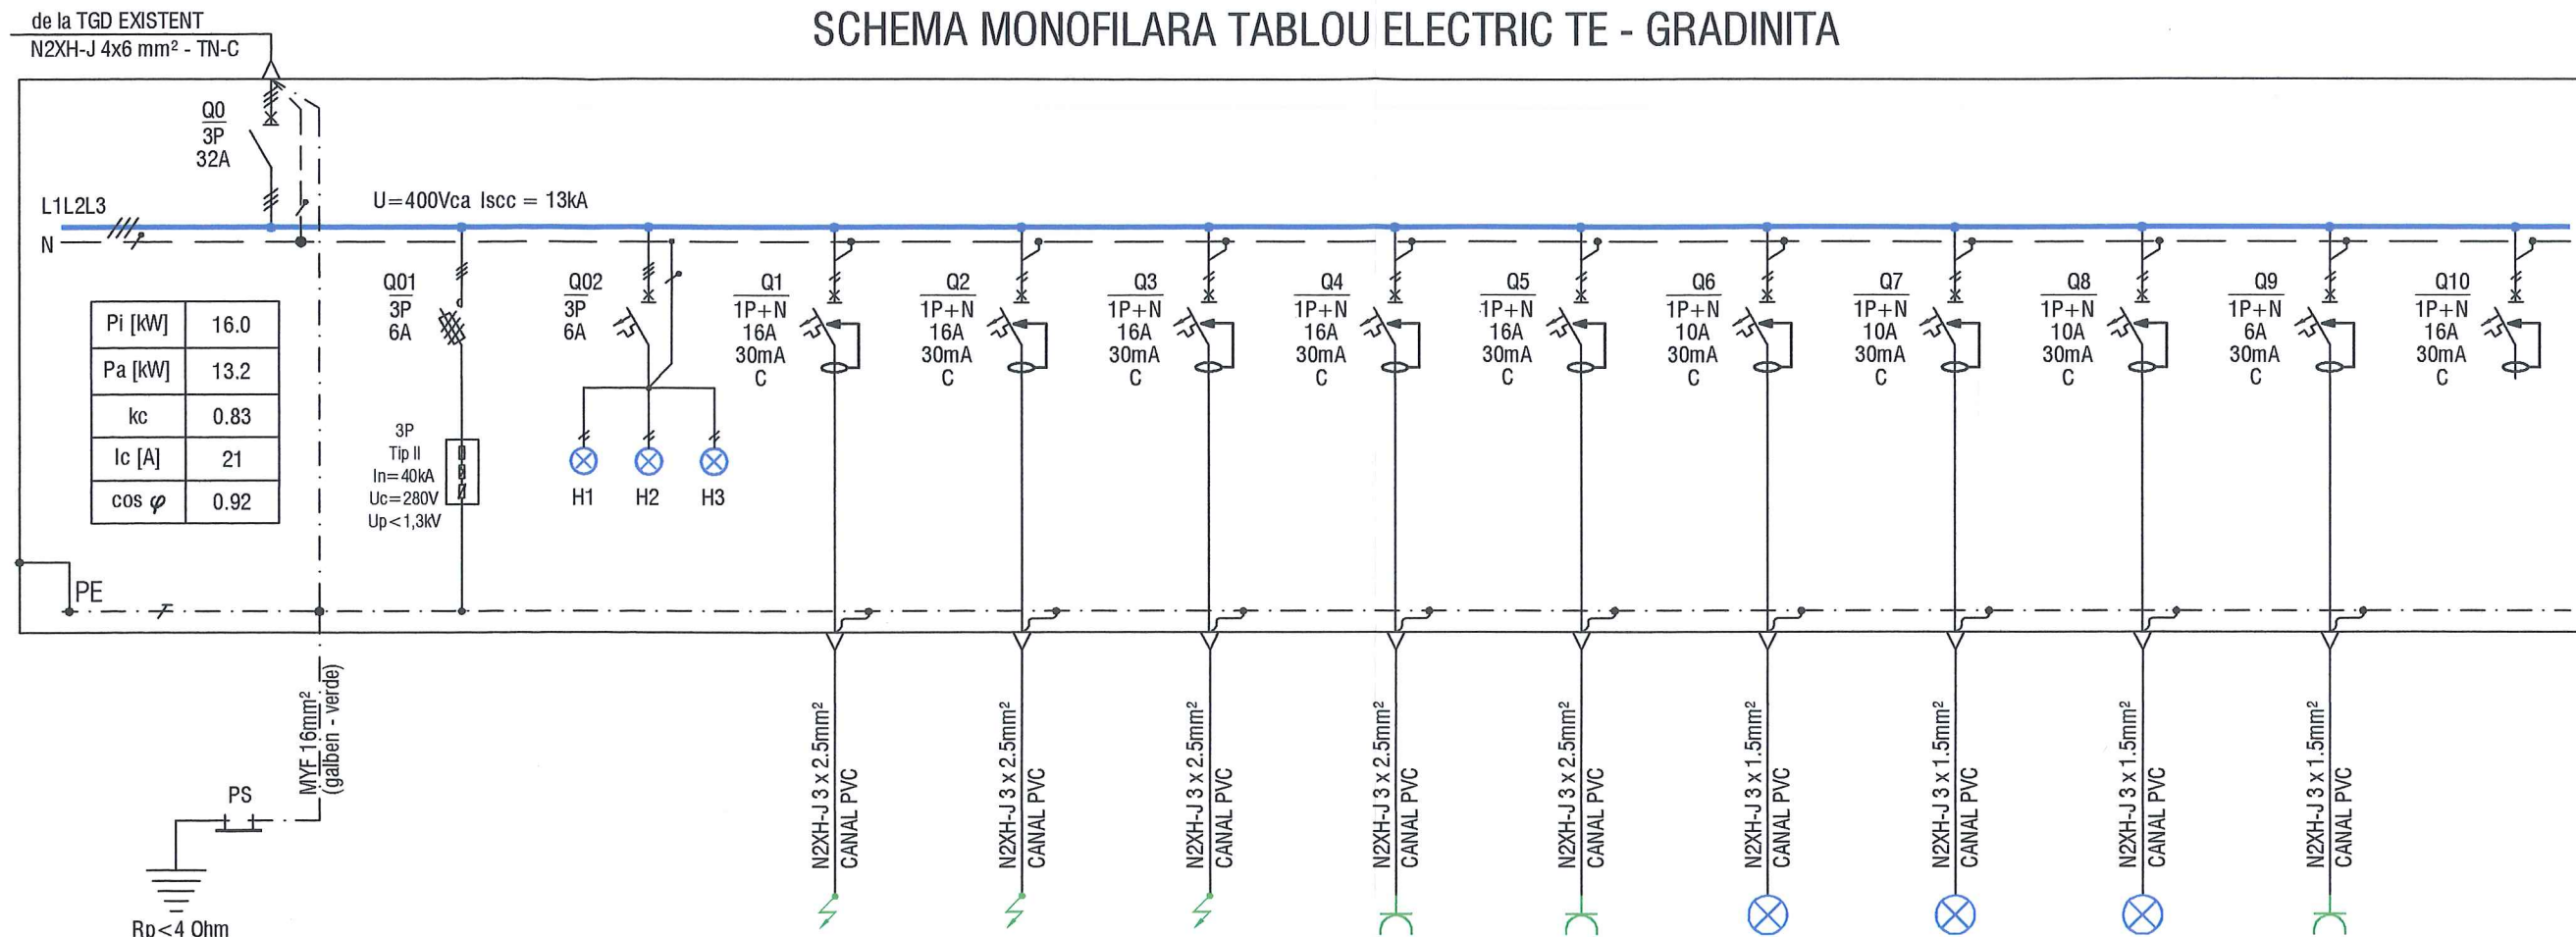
de la TGD EXISTENT
N2XH-J 4x6 mm² - TN-C

SCHEMA MONOFILARA TABLOU ELECTRIC TE - GRADINITA

Q0
3P
32A

L1L2L3
N

U=400Vca Iscc = 13kA

| Pi [kW] | 16.0 |
|---|---|
| Pa [kW] | 13.2 |
| kc | 0.83 |
| Ic [A] | 21 |
| cos $\varphi$ | 0.92 |

Q01
3P
6A

3P
Tip II
In=40kA
Uc=280V
Up<1,3kV

Q02
3P
6A

H1 H2 H3

Q1
1P+N
16A
30mA
C

Q2
1P+N
16A
30mA
C

Q3
1P+N
16A
30mA
C

Q4
1P+N
16A
30mA
C

Q5
1P+N
16A
30mA
C

Q6
1P+N
10A
30mA
C

Q7
1P+N
10A
30mA
C

Q8
1P+N
10A
30mA
C

Q9
1P+N
6A
30mA
C

Q10
1P+N
16A
30mA
C

PE

MYF 16mm²
(galben - verde)

PS

Rp<4 Ohm

N2XH-J 3 x 2.5mm² CANAL PVC
N2XH-J 3 x 2.5mm² CANAL PVC
N2XH-J 3 x 2.5mm² CANAL PVC
N2XH-J 3 x 2.5mm² CANAL PVC
N2XH-J 3 x 2.5mm² CANAL PVC
N2XH-J 3 x 1.5mm² CANAL PVC
N2XH-J 3 x 1.5mm² CANAL PVC
N2XH-J 3 x 1.5mm² CANAL PVC
N2XH-J 3 x 1.5mm² CANAL PVC